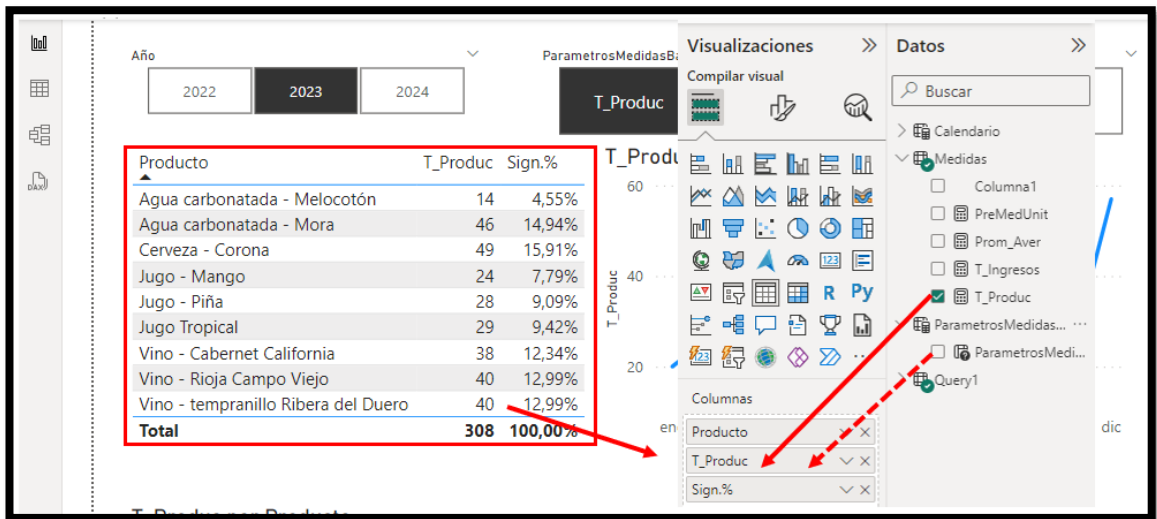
Año

2022 2023 2024

ParametrosMedidasBa

T_Produc

| Producto | T_Produc | Sign.% |
|---|---|---|
| Agua carbonatada - Melocotón | 14 | 4,55% |
| Agua carbonatada - Mora | 46 | 14,94% |
| Cerveza - Corona | 49 | 15,91% |
| Jugo - Mango | 24 | 7,79% |
| Jugo - Piña | 28 | 9,09% |
| Jugo Tropical | 29 | 9,42% |
| Vino - Cabernet California | 38 | 12,34% |
| Vino - Rioja Campo Viejo | 40 | 12,99% |
| Vino - tempranillo Ribera del Duero | 40 | 12,99% |
| Total | 308 | 100,00% |

T_Produ

60
40
20
T_Produc
en
dic

Visualizaciones
Compilar visual

R Py

Columnas
Producto
T_Produc
Sign.%

Datos
Buscar
Calendario
Medidas
Columna1
PreMedUnit
Prom_Aver
T_Ingresos
T_Produc
ParametrosMedidas...
ParametrosMedi...
Query1